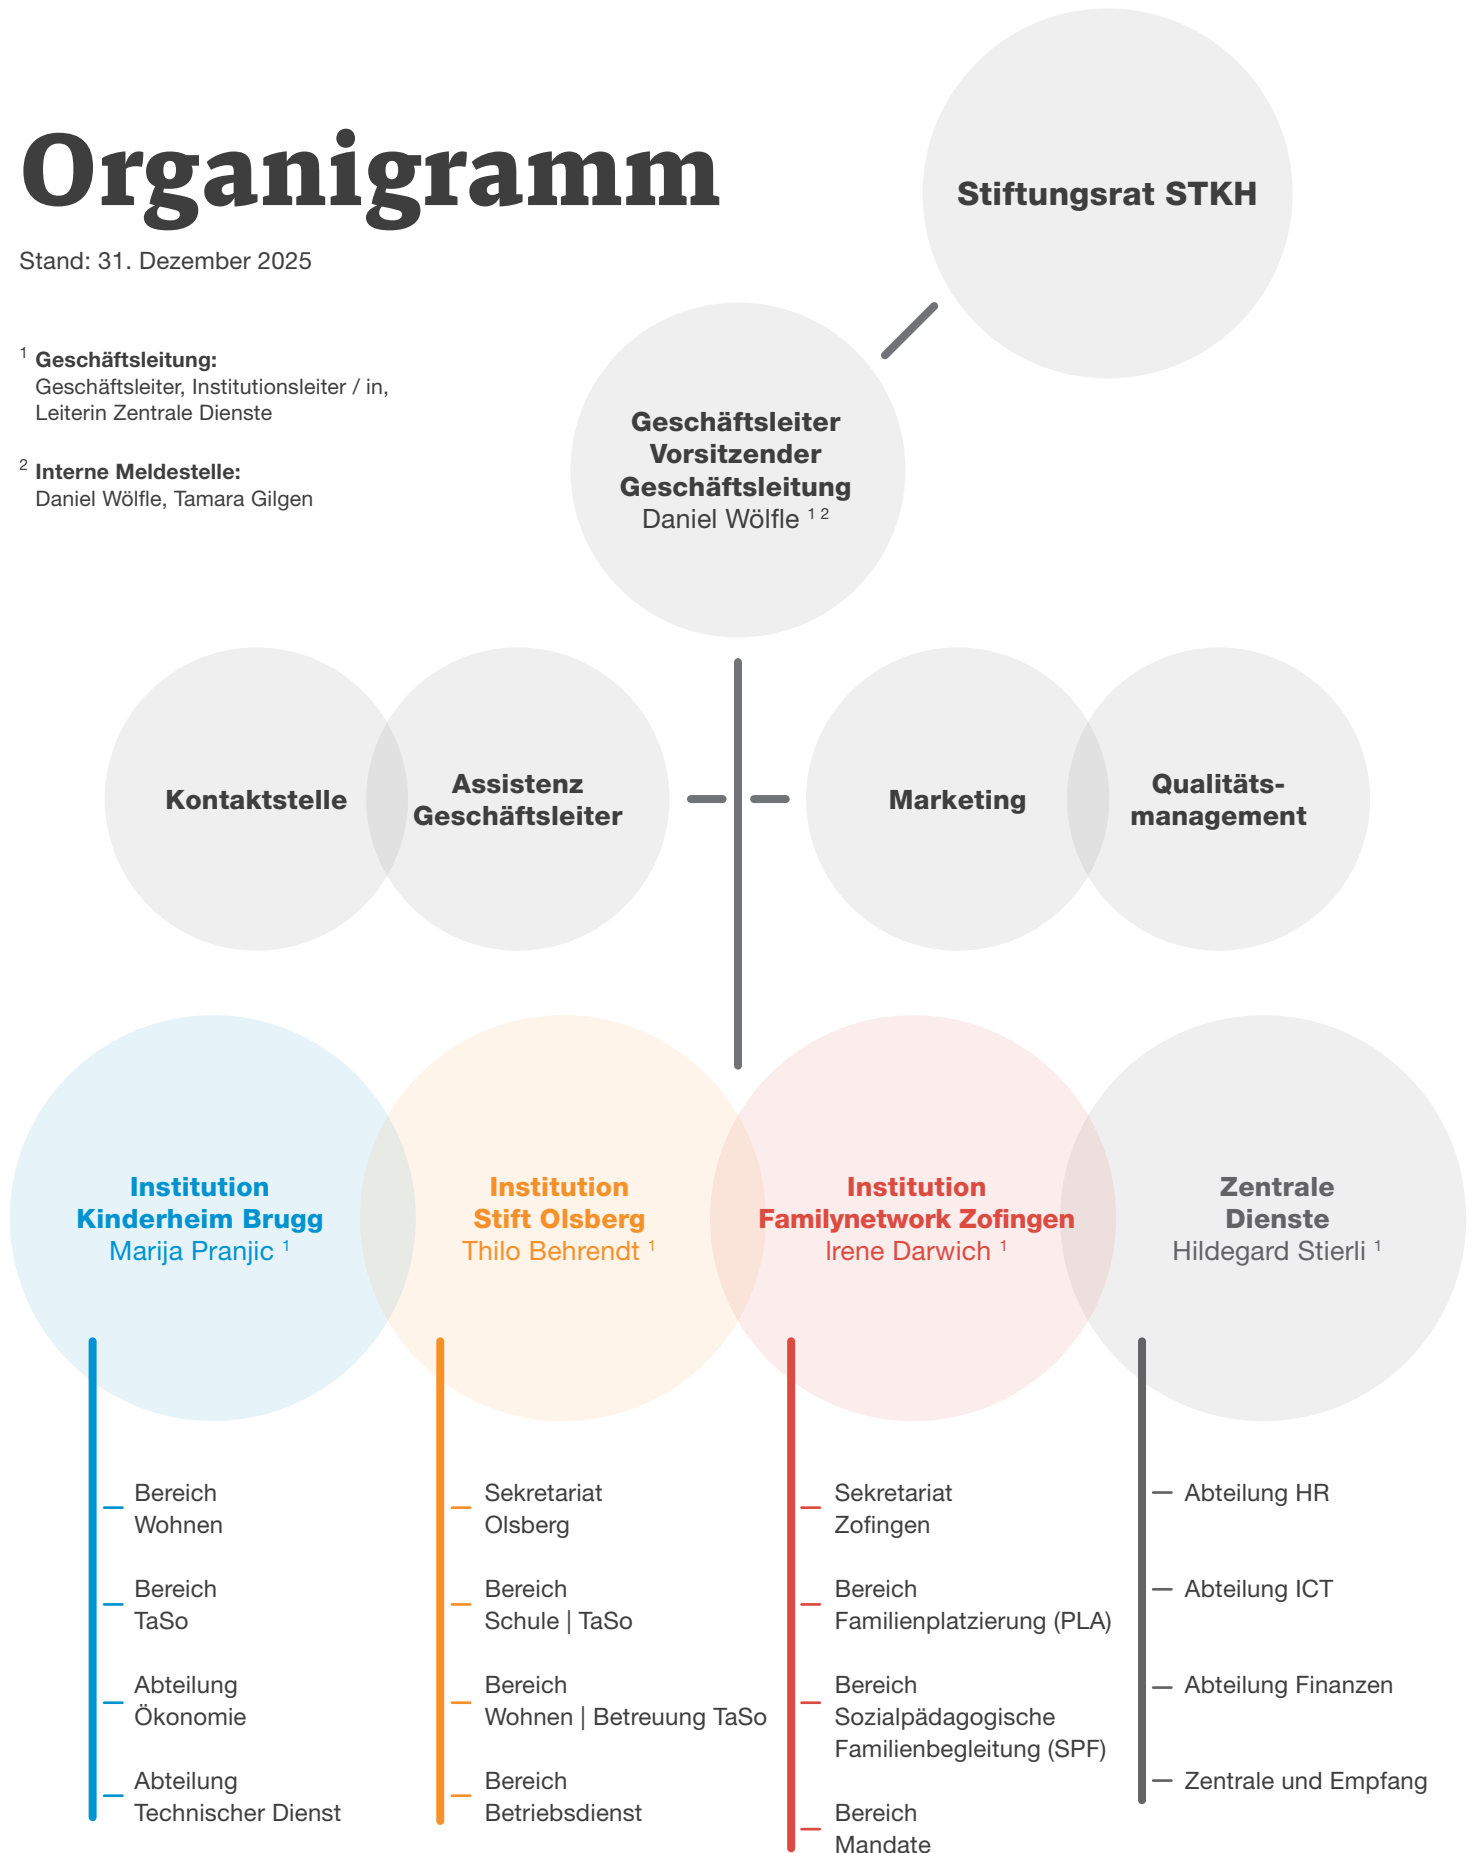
Organigramm

Stand: 31. Dezember 2025

$^1$ Geschäftsleitung:
Geschäftsleiter, Institutionsleiter / in, Leiterin Zentrale Dienste

$^2$ Interne Meldestelle:
Daniel Wölfle, Tamara Gilgen

Stiftungsrat STKH

Geschäftsleiter
Vorsitzender
Geschäftsleitung
Daniel Wölfle $^{1\ 2}$

Kontaktstelle

Assistenz
Geschäftsleiter

Marketing

Qualitätsmanagement

Institution
Kinderheim Brugg
Marija Pranjic $^1$

Institution
Stift Olsberg
Thilo Behrendt $^1$

Institution
Familynetwork Zofingen
Irene Darwich $^1$

Zentrale
Dienste
Hildegard Stierli $^1$

Bereich
Wohnen

Bereich
TaSo

Abteilung
Ökonomie

Abteilung
Technischer Dienst

Sekretariat
Olsberg

Bereich
Schule | TaSo

Bereich
Wohnen | Betreuung TaSo

Bereich
Betriebsdienst

Sekretariat
Zofingen

Bereich
Familienplatzierung (PLA)

Bereich
Sozialpädagogische
Familienbegleitung (SPF)

Bereich
Mandate

Abteilung HR

Abteilung ICT

Abteilung Finanzen

Zentrale und Empfang